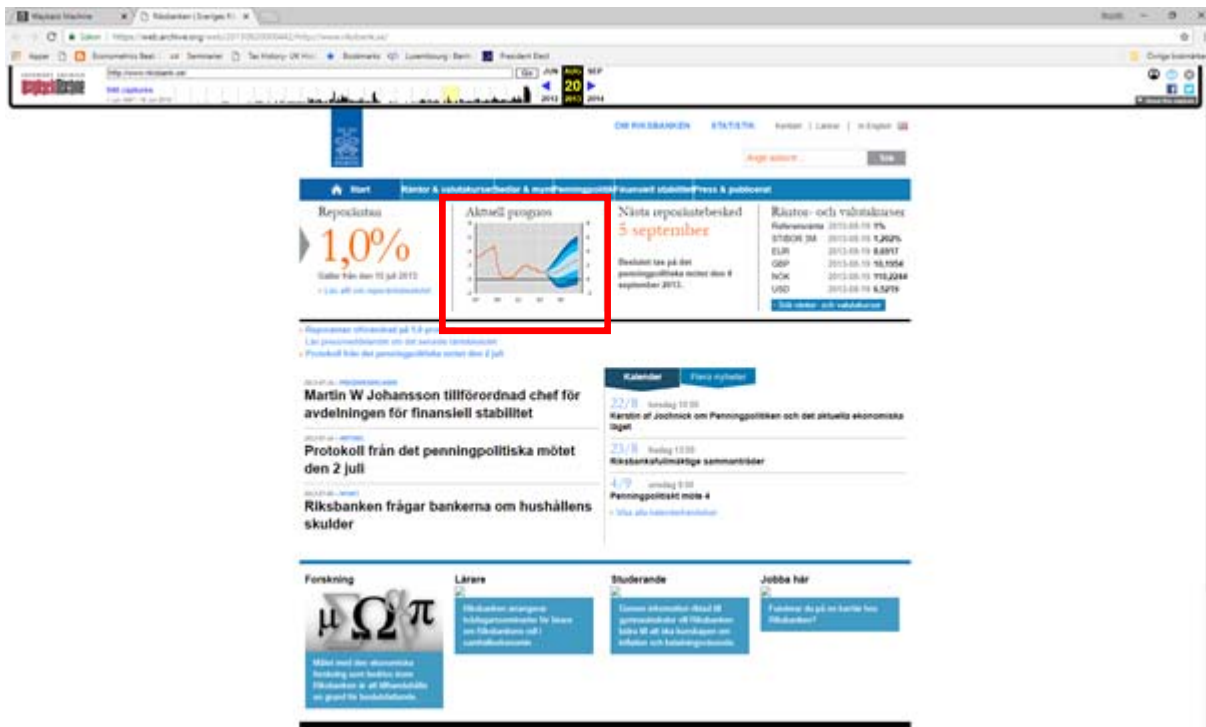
Wayback Machine | Riksbanken | Sveriges R...

https://web.archive.org/web/20130820000442/http://www.riksbank.se/

Appar | Econometrics Beat | Seminarier | Tax History: UK Hi | Bookmarks | Luxembourg - Bern | President Elect | Övriga bokmärken

http://www.riksbank.se/ | Go | JUN AUG SEP | 20 | 2012 2013 2014

OM RIKSBANKEN | STATISTIK | Kontakt | Lärare | In English

Ange sökord... | Sök

Start | Räntor & valutakurser | Sedlar & mynt | Penningpolitik | Finansiell stabilitet | Press & publicerat

Reporäntan
1,0%
Gäller från den 10 juli 2013
» Läs allt om reporäntebeslutet

Aktuell prognos

Nästa reporäntebesked
5 september
Beslutet tas på det penningpolitiska mötet den 4 september 2013.

Räntor- och valutakurser
Referensränta 2013-08-19 1%
STIBOR 3M 2013-08-19 1,202%
EUR 2013-08-19 8,6517
GBP 2013-08-19 10,1054
NOK 2013-08-19 110,2244
USD 2013-08-19 6,5219
» Sök räntor- och valutakurser

» Reporäntan oförändrad på 1,0 pro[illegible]
Läs presentationen om det senaste räntebeslutet
» Protokoll från det penningpolitiska mötet den 2 juli

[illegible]
Martin W Johansson tillförordnad chef för avdelningen för finansiell stabilitet

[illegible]
Protokoll från det penningpolitiska mötet den 2 juli

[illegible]
Riksbanken frågar bankerna om hushållens skulder

Kalender | Fler nyheter

22/8 torsdag 10:00
Kerstin af Jochnick om Penningpolitiken och det aktuella ekonomiska läget

23/8 fredag 13:00
Riksbanksfullmäktige sammanträder

4/9 onsdag 9:00
Penningpolitiskt möte 4

» Visa alla kalenderhändelser

Forskning
Mötet med den ekonomiska forskning som bedrivs inom Riksbanken är att tillhandahålla en grund för beslutsfattande.

Lärare
Riksbanken anordnar fortbildningsseminarier för lärare om Riksbankens roll i samhällsekonomin

Studerande
Denna information riktad till gymnasieelever vill Riksbanken bidra till att öka kunskapen om inflation och betalningssystemet.

Jobba här
Funderar du på en karriär hos Riksbanken?